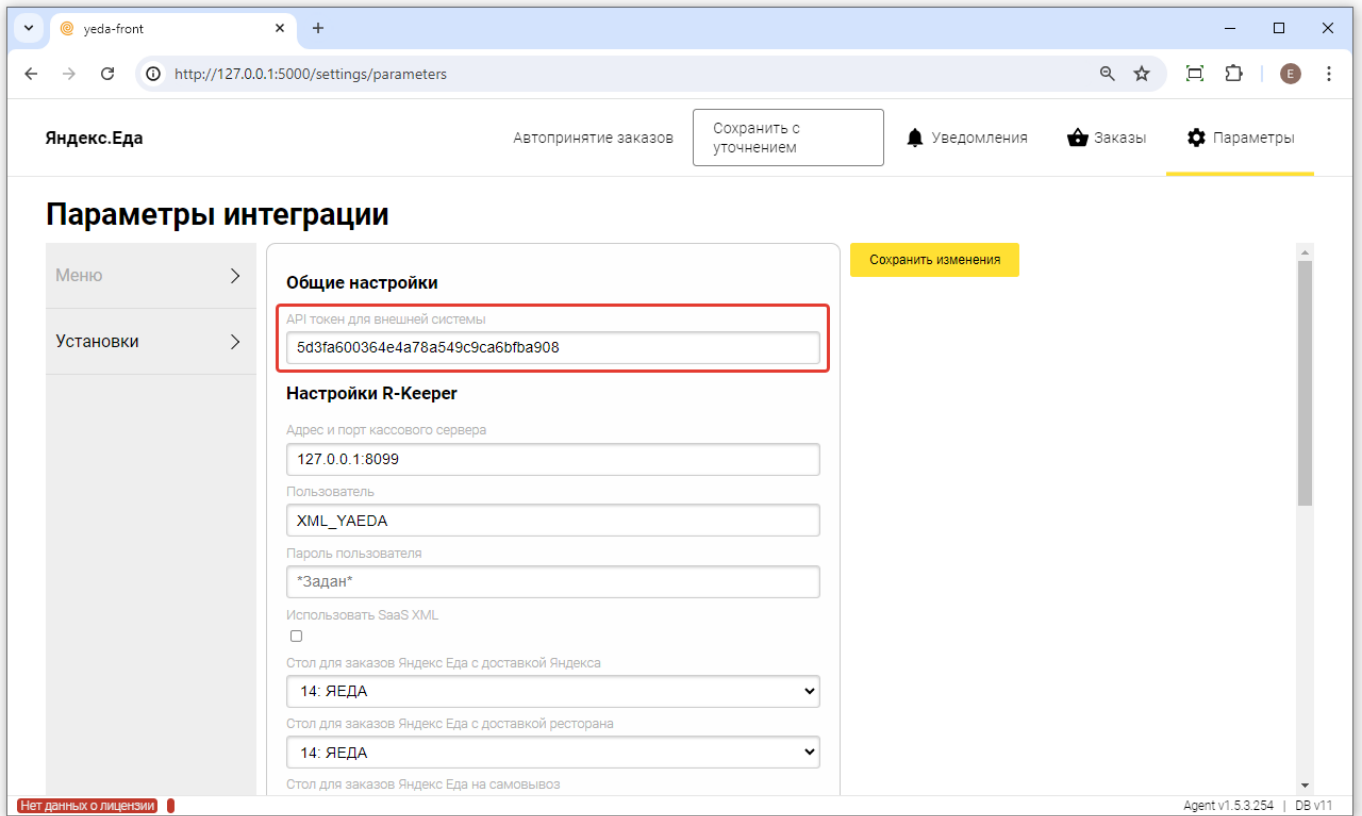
yeda-front

http://127.0.0.1:5000/settings/parameters

E

Яндекс.Еда

Автопринятие заказов

Сохранить с уточнением

Уведомления

Заказы

Параметры

Параметры интеграции

Меню

Установки

Общие настройки

API токен для внешней системы

5d3fa600364e4a78a549c9ca6bfba908

Настройки R-Keeper

Адрес и порт кассового сервера

127.0.0.1:8099

Пользователь

XML_YAEDA

Пароль пользователя

*Задан*

Использовать SaaS XML

Стол для заказов Яндекс Еда с доставкой Яндекса

14: ЯЕДА

Стол для заказов Яндекс Еда с доставкой ресторана

14: ЯЕДА

Стол для заказов Яндекс Еда на самовывоз

Сохранить изменения

Нет данных о лицензии

Agent v1.5.3.254 | DB v11